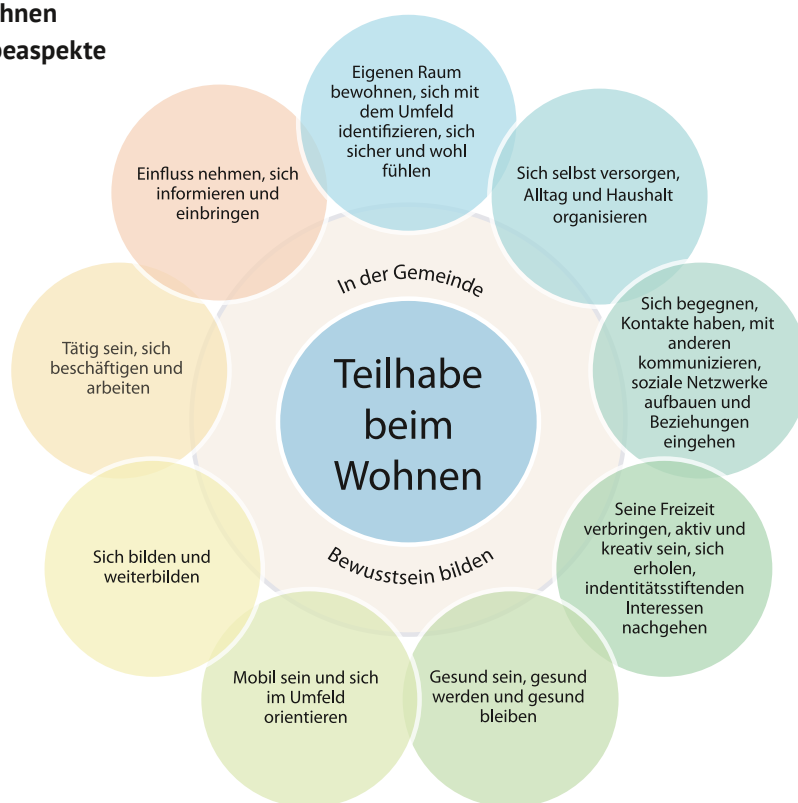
hnen
easpekte

Eigenen Raum bewohnen, sich mit dem Umfeld identifizieren, sich sicher und wohl fühlen

Sich selbst versorgen, Alltag und Haushalt organisieren

Sich begegnen, Kontakte haben, mit anderen kommunizieren, soziale Netzwerke aufbauen und Beziehungen eingehen

Seine Freizeit verbringen, aktiv und kreativ sein, sich erholen, indentitätsstiftenden Interessen nachgehen

Gesund sein, gesund werden und gesund bleiben

Mobil sein und sich im Umfeld orientieren

Sich bilden und weiterbilden

Tätig sein, sich beschäftigen und arbeiten

Einfluss nehmen, sich informieren und einbringen

In der Gemeinde

Teilhabe beim Wohnen

Bewusstsein bilden